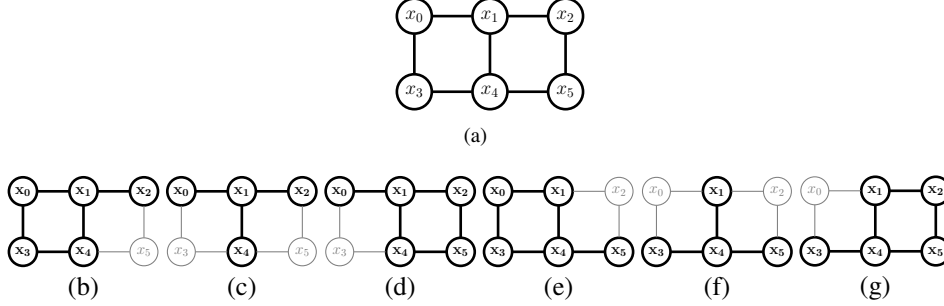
$x_0$ $x_1$ $x_2$
$x_3$ $x_4$ $x_5$
(a)

$\mathbf{x_0}$ $\mathbf{x_1}$ $\mathbf{x_2}$
$\mathbf{x_3}$ $\mathbf{x_4}$ $x_5$
(b)

$\mathbf{x_0}$ $\mathbf{x_1}$ $\mathbf{x_2}$
$x_3$ $\mathbf{x_4}$ $x_5$
(c)

$\mathbf{x_0}$ $\mathbf{x_1}$ $\mathbf{x_2}$
$x_3$ $\mathbf{x_4}$ $\mathbf{x_5}$
(d)

$\mathbf{x_0}$ $\mathbf{x_1}$ $x_2$
$\mathbf{x_3}$ $\mathbf{x_4}$ $\mathbf{x_5}$
(e)

$x_0$ $\mathbf{x_1}$ $x_2$
$\mathbf{x_3}$ $\mathbf{x_4}$ $\mathbf{x_5}$
(f)

$x_0$ $\mathbf{x_1}$ $\mathbf{x_2}$
$\mathbf{x_3}$ $\mathbf{x_4}$ $\mathbf{x_5}$
(g)